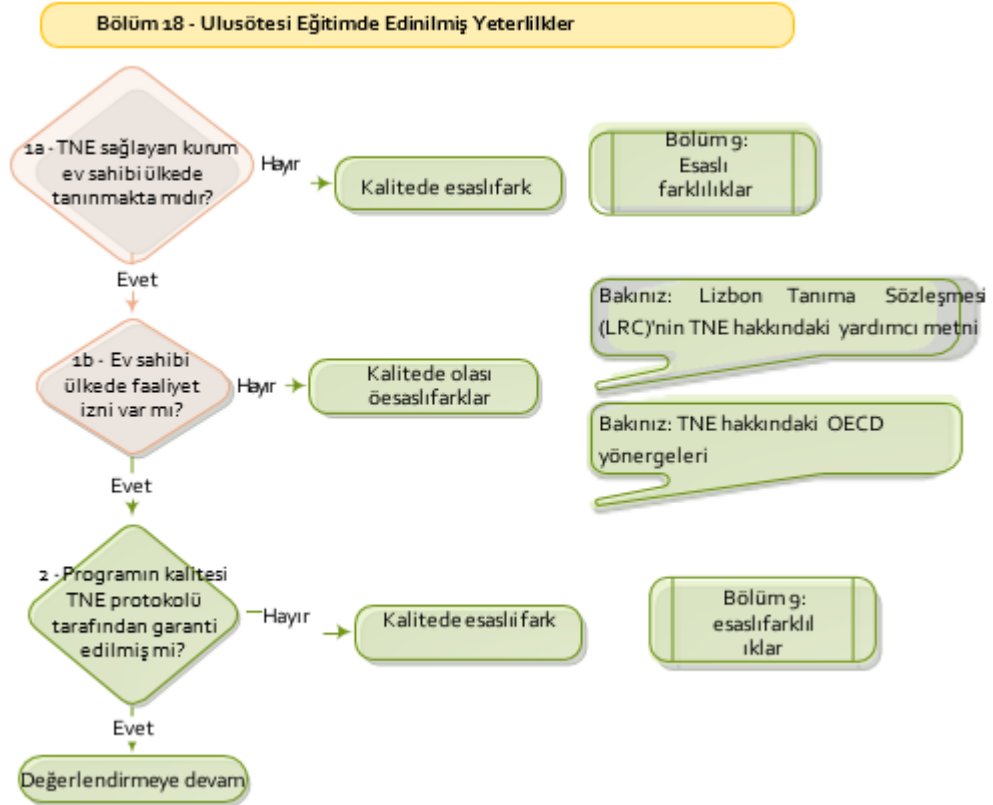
Bölüm 18 - Ulusötesi Eğitimde Edinilmiş Yeterlilkler

1a - TNE sağlayan kurum ev sahibi ülkede tanınmakta mıdır?

Hayır

Kalitede esaslıfark

Bölüm 9: Esaslı farklılıklar

Evet

Bakınız: Lizbon Tanıma Sözleşmesi (LRC)'nin TNE hakkındaki yardımcı metni

1b - Ev sahibi ülkede faaliyet izni var mı?

Hayır

Kalitede olası öesaslıfarklar

Bakınız: TNE hakkındaki OECD yönergeleri

Evet

2 - Programın kalitesi TNE protokolü tarafından garanti edilmiş mi?

Hayır

Kalitede esaslıi fark

Bölüm 9: esaslıfarklıl ıklar

Evet

Değerlendirmeye devam